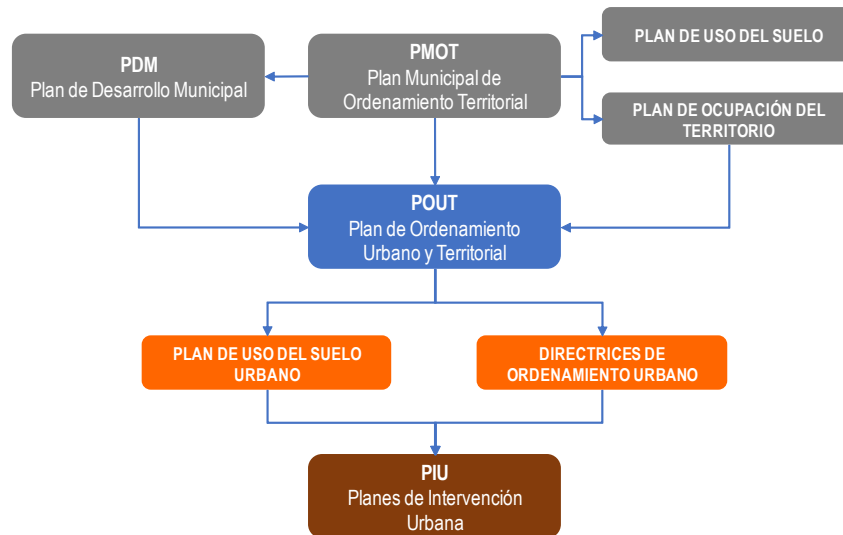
PDM
Plan de Desarrollo Municipal

PMOT
Plan Municipal de Ordenamiento Territorial

PLAN DE USO DEL SUELO

PLAN DE OCUPACIÓN DEL TERRITORIO

POUT
Plan de Ordenamiento Urbano y Territorial

PLAN DE USO DEL SUELO URBANO

DIRECTRICES DE ORDENAMIENTO URBANO

PIU
Planes de Intervención Urbana